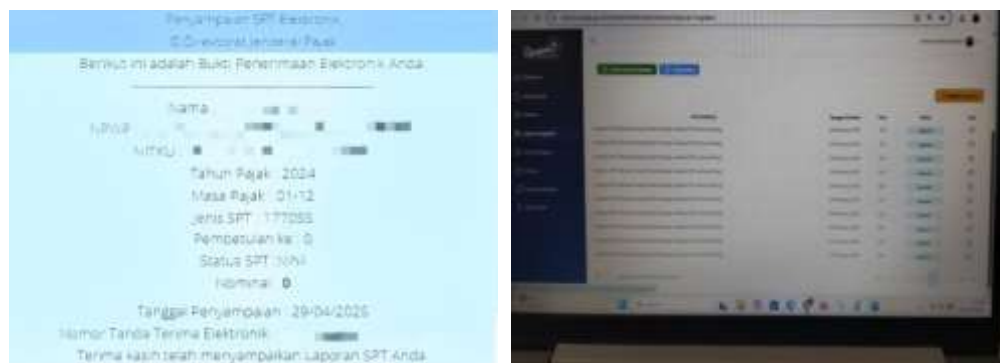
Penyampaian SPT Elektronik
©Direktorat Jenderal Pajak

Berikut ini adalah Bukti Penerimaan Elektronik Anda

Nama : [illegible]
NPWP : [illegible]
NITKU : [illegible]

Tahun Pajak : 2024
Masa Pajak : 01/12
Jenis SPT : 1770SS
Pembetulan ke : 0
Status SPT : NIHIL
Nominal : 0

Tanggal Penyampaian : 29/04/2025
Nomor Tanda Terima Elektronik : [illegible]

Terima kasih telah menyampaikan Laporan SPT Anda